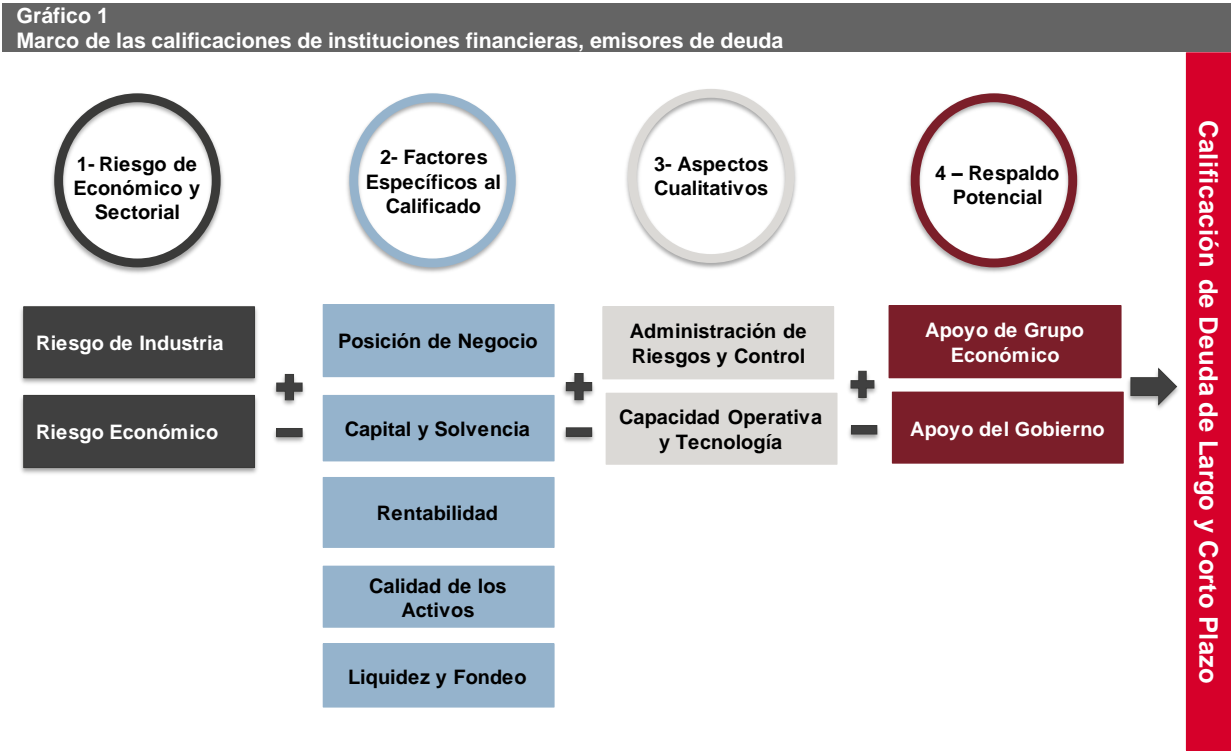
Gráfico 1
Marco de las calificaciones de instituciones financieras, emisores de deuda

1- Riesgo de Económico y Sectorial

2- Factores Específicos al Calificado

3- Aspectos Cualitativos

4 – Respaldo Potencial

Riesgo de Industria

Riesgo Económico

+
−

Posición de Negocio

Capital y Solvencia

Rentabilidad

Calidad de los Activos

Liquidez y Fondeo

+
−

Administración de Riesgos y Control

Capacidad Operativa y Tecnología

+
−

Apoyo de Grupo Económico

Apoyo del Gobierno

Calificación de Deuda de Largo y Corto Plazo